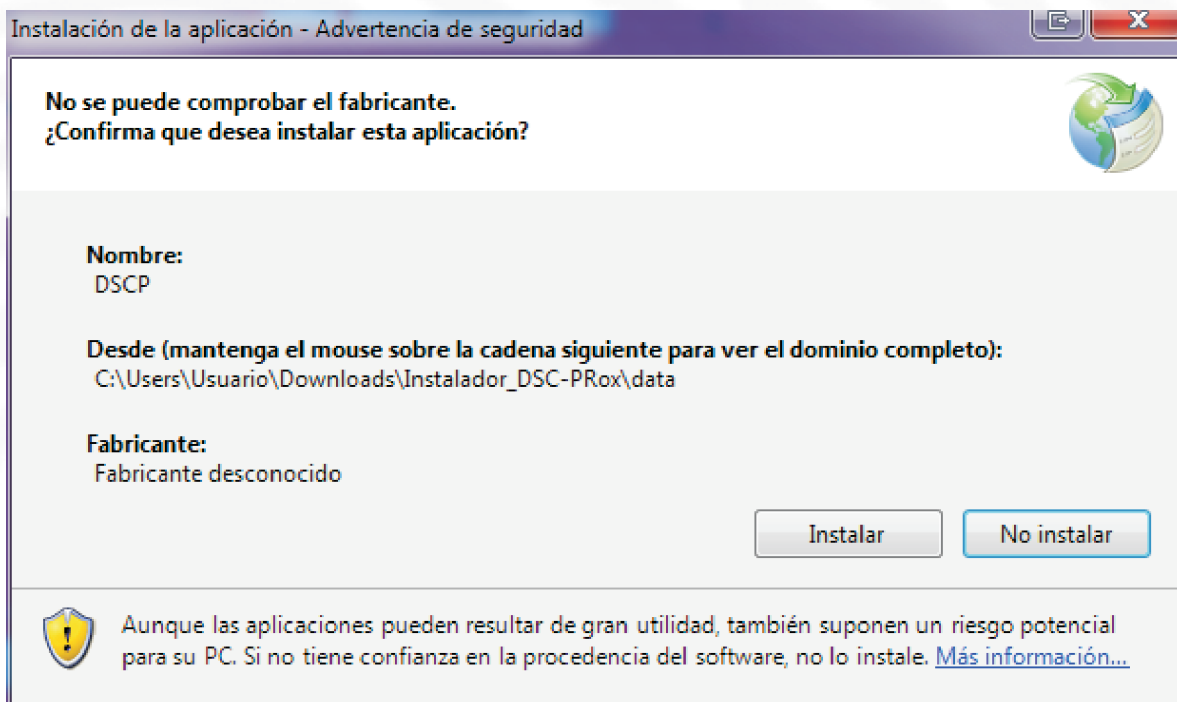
Instalación de la aplicación - Advertencia de seguridad

No se puede comprobar el fabricante.
¿Confirma que desea instalar esta aplicación?

Nombre:
DSCP

Desde (mantenga el mouse sobre la cadena siguiente para ver el dominio completo):
C:\Users\Usuario\Downloads\Instalador_DSC-PRox\data

Fabricante:
Fabricante desconocido

Instalar

No instalar

Aunque las aplicaciones pueden resultar de gran utilidad, también suponen un riesgo potencial para su PC. Si no tiene confianza en la procedencia del software, no lo instale. Más información...